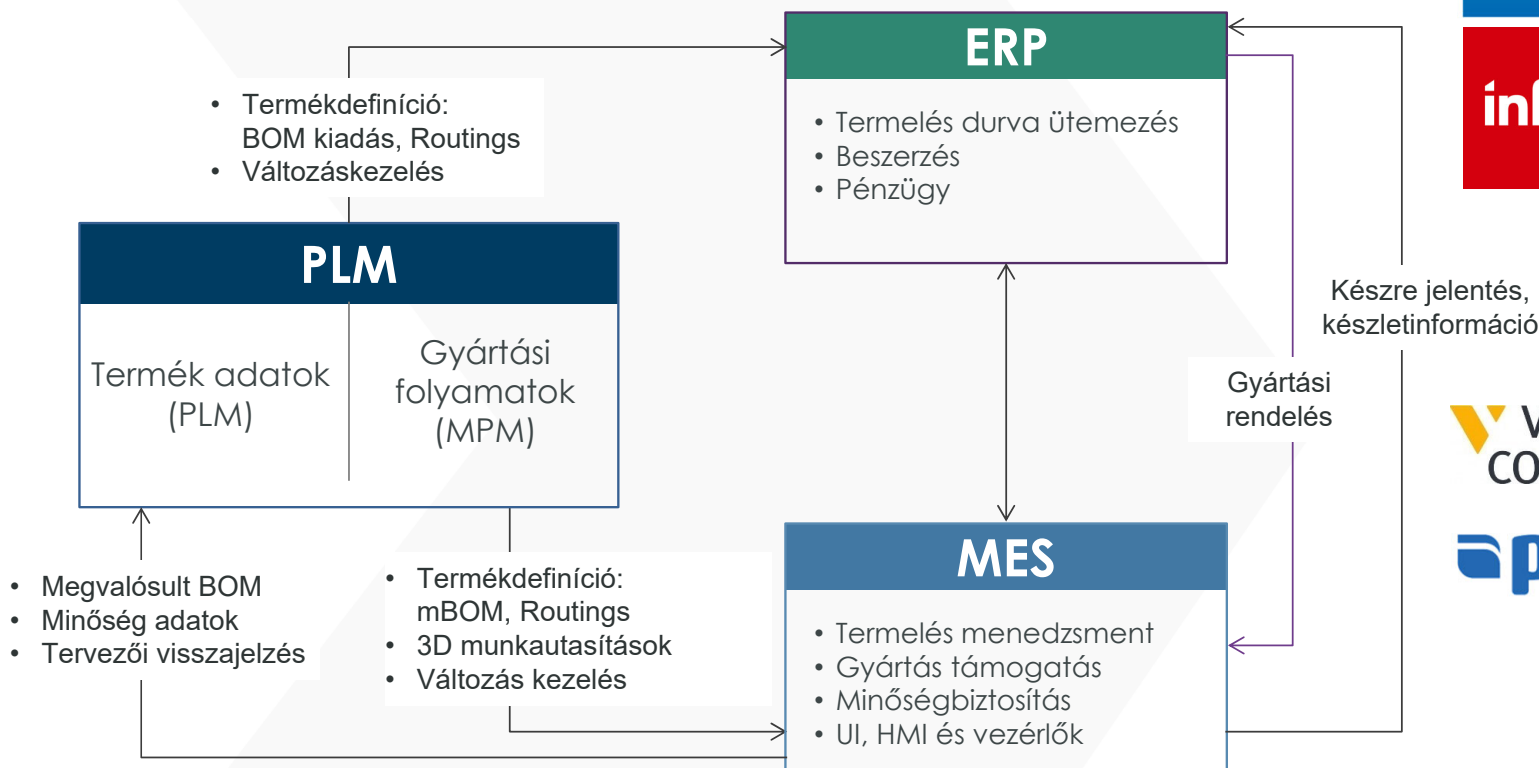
• Termékdefiníció: BOM kiadás, Routings
• Változáskezelés

ERP

• Termelés durva ütemezés
• Beszerzés
• Pénzügy

inf

PLM

Termék adatok (PLM)

Gyártási folyamatok (MPM)

Készre jelentés, készletinformáció

Gyártási rendelés

V
CO

p

• Megvalósult BOM
• Minőség adatok
• Tervezői visszajelzés

• Termékdefiníció: mBOM, Routings
• 3D munkautasítások
• Változás kezelés

MES

• Termelés menedzsment
• Gyártás támogatás
• Minőségbiztosítás
• UI, HMI és vezérlők